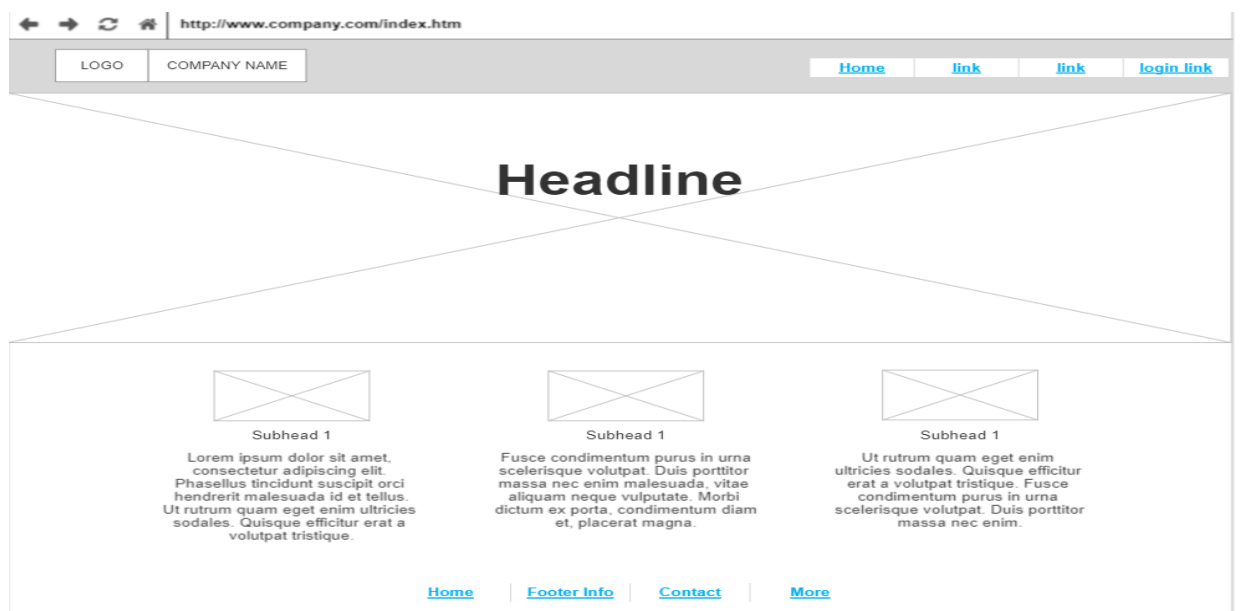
http://www.company.com/index.htm

LOGO

COMPANY NAME

Home link link login link

Headline

Subhead 1

Lorem ipsum dolor sit amet, consectetur adipiscing elit. Phasellus tincidunt suscipit orci hendrerit malesuada id et tellus. Ut rutrum quam eget enim ultricies sodales. Quisque efficitur erat a volutpat tristique.

Subhead 1

Fusce condimentum purus in urna scelerisque volutpat. Duis porttitor massa nec enim malesuada, vitae aliquam neque vulputate. Morbi dictum ex porta, condimentum diam et, placerat magna.

Subhead 1

Ut rutrum quam eget enim ultricies sodales. Quisque efficitur erat a volutpat tristique. Fusce condimentum purus in urna scelerisque volutpat. Duis porttitor massa nec enim.

Home | Footer Info | Contact | More